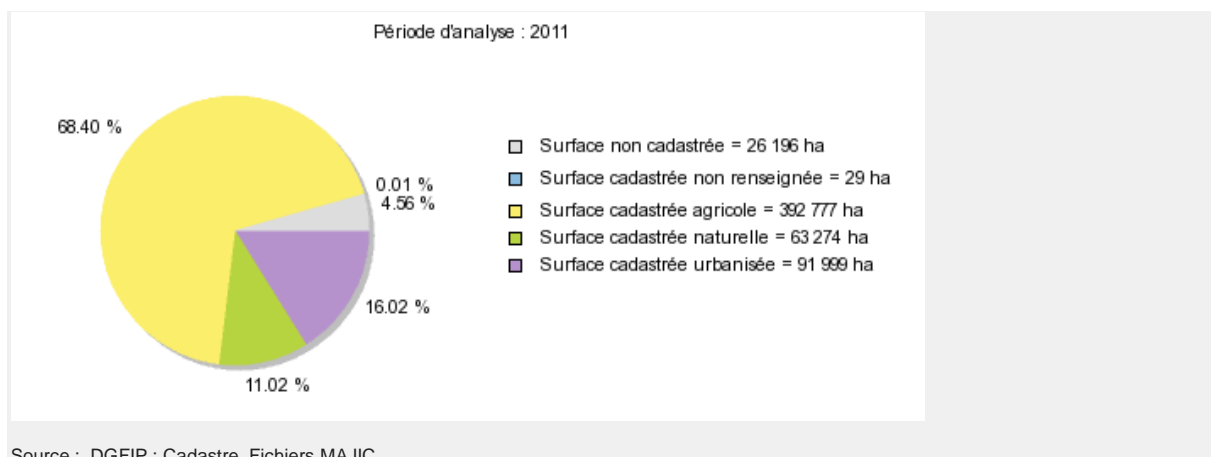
Période d'analyse : 2011

68.40 %

0.01 %
4.56 %

16.02 %

11.02 %

Surface non cadastrée = 26 196 ha
Surface cadastrée non renseignée = 29 ha
Surface cadastrée agricole = 392 777 ha
Surface cadastrée naturelle = 63 274 ha
Surface cadastrée urbanisée = 91 999 ha

Source : DGFIP : Cadastre, Fichiers MAJIC